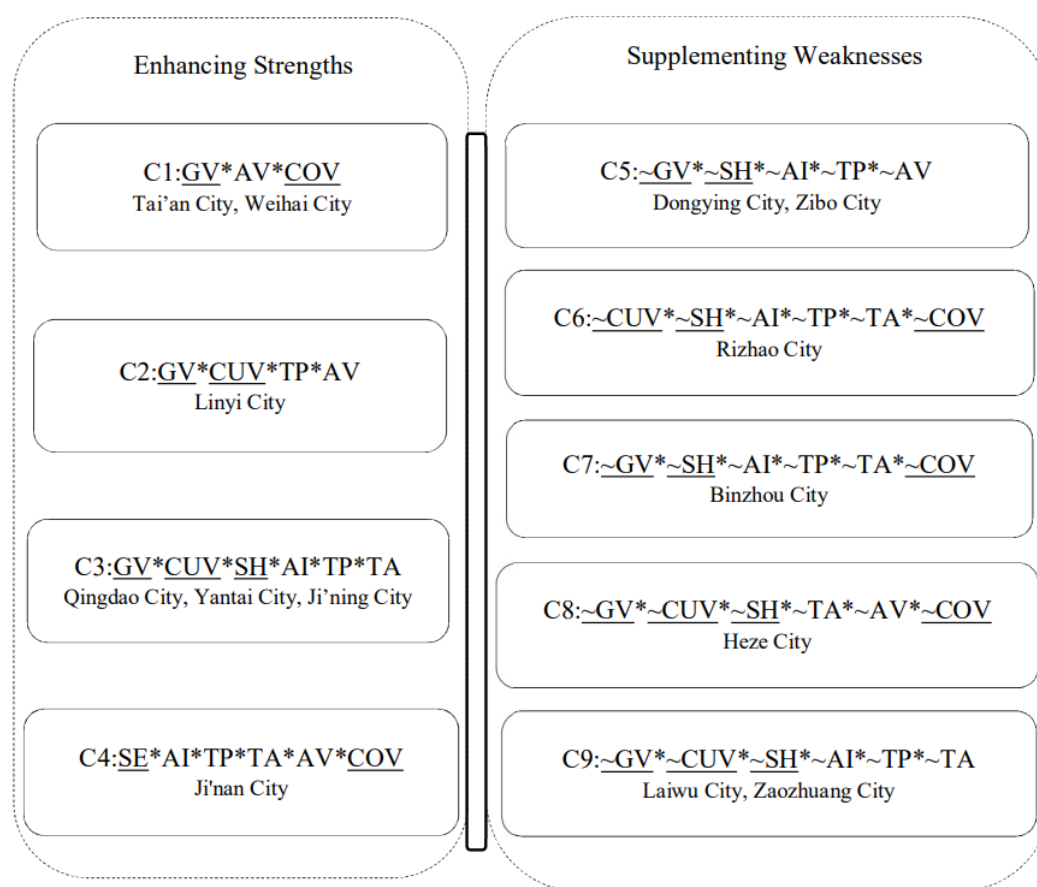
Enhancing Strengths

C1:GV*AV*COV
Tai'an City, Weihai City

C2:GV*CUV*TP*AV
Linyi City

C3:GV*CUV*SH*AI*TP*TA
Qingdao City, Yantai City, Ji'ning City

C4:SE*AI*TP*TA*AV*COV
Ji'nan City

Supplementing Weaknesses

C5:~GV*~SH*~AI*~TP*~AV
Dongying City, Zibo City

C6:~CUV*~SH*~AI*~TP*~TA*~COV
Rizhao City

C7:~GV*~SH*~AI*~TP*~TA*~COV
Binzhou City

C8:~GV*~CUV*~SH*~TA*~AV*~COV
Heze City

C9:~GV*~CUV*~SH*~AI*~TP*~TA
Laiwu City, Zaozhuang City